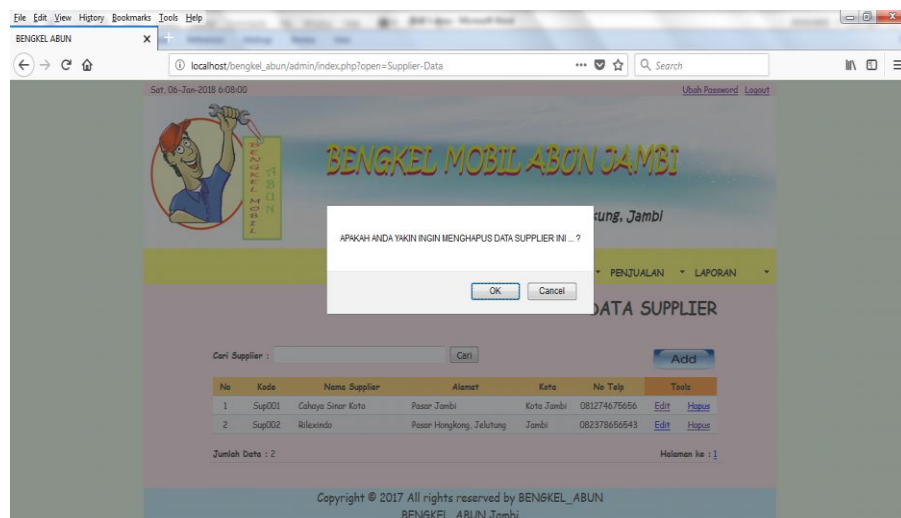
File Edit View History Bookmarks Tools Help
BENGKEL ABUN ×

localhost/bengkel_abun/admin/index.php?open=Supplier-Data
Search

Sat, 06-Jan-2018 6:08:00
Ubah Password Logout

BENGKEL MOBIL ABUN

BENGKEL MOBIL ABUN JAMBI
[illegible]sung, Jambi

APAKAH ANDA YAKIN INGIN MENGHAPUS DATA SUPPLIER INI ... ?
OK Cancel

▾ PENJUALAN ▾ LAPORAN ▾

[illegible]DATA SUPPLIER

Cari Supplier : Cari
Add

| No | Kode | Nama Supplier | Alamat | Kota | No Telp | Tools | |
|---|---|---|---|---|---|---|---|
| 1 | Sup001 | Cahaya Sinar Koto | Pasar Jambi | Kota Jambi | 081274675656 | Edit | Hapus |
| 2 | Sup002 | Rilexindo | Pasar Hongkong, Jelutung | Jambi | 082378656543 | Edit | Hapus |

Jumlah Data : 2
Halaman ke : 1

Copyright © 2017 All rights reserved by BENGKEL_ABUN
BENGKEL ABUN Jambi